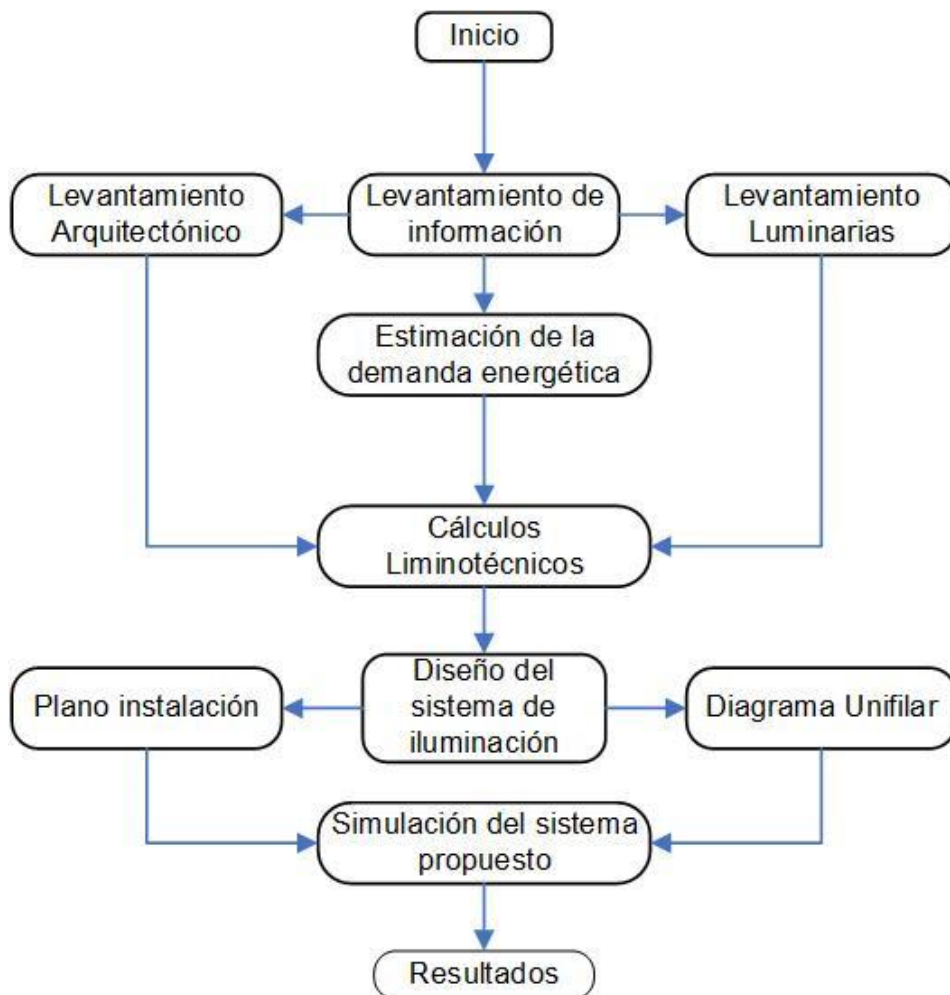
Inicio

Levantamiento Arquitectónico

Levantamiento de información

Levantamiento Luminarias

Estimación de la demanda energética

Cálculos Liminotécnicos

Plano instalación

Diseño del sistema de iluminación

Diagrama Unifilar

Simulación del sistema propuesto

Resultados